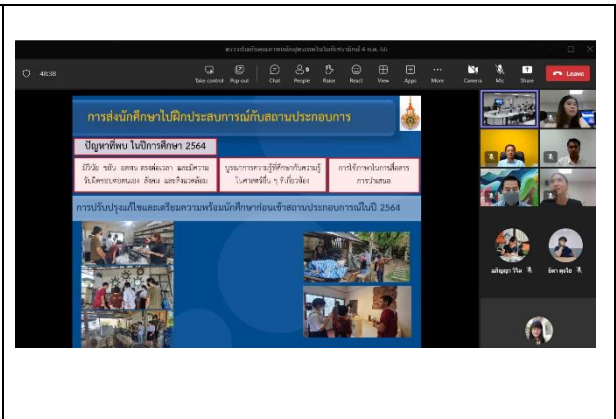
48:38

Take control Pop out Chat People Raise React View Apps More Camera Mic Share Leave

การส่งนักศึกษาไปฝึกประสบการณ์กับสถานประกอบการ

ปัญหาที่พบ ในปีการศึกษา 2564

มีวินัย ขยัน อดทน ตรงต่อเวลา และมีความรับผิดชอบต่อตนเอง สังคม และวิชาชีพ

บูรณาการความรู้ที่ศึกษากับความรู้ในศาสตร์อื่น ๆ ที่เกี่ยวข้อง

การใช้ภาษาในการสื่อสารการนำเสนอ

การปรับปรุงแก้ไขและเตรียมความพร้อมนักศึกษาก่อนเข้าสถานประกอบการณ์ในปี 2564

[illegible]

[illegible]